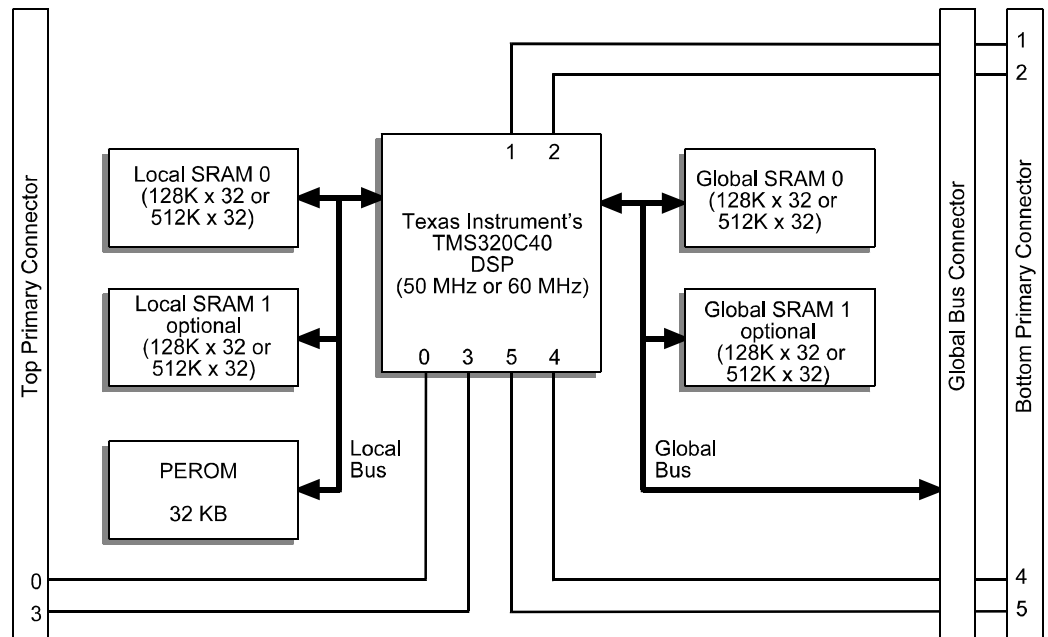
Top Primary Connector

Local SRAM 0
(128K x 32 or
512K x 32)

Local SRAM 1
optional
(128K x 32 or
512K x 32)

PEROM
32 KB

Local
Bus

1 2

Texas Instrument's
TMS320C40
DSP
(50 MHz or 60 MHz)

0 3 5 4

Global SRAM 0
(128K x 32 or
512K x 32)

Global SRAM 1
optional
(128K x 32 or
512K x 32)

Global
Bus

Global Bus Connector

Bottom Primary Connector

1
2
4
5

0
3